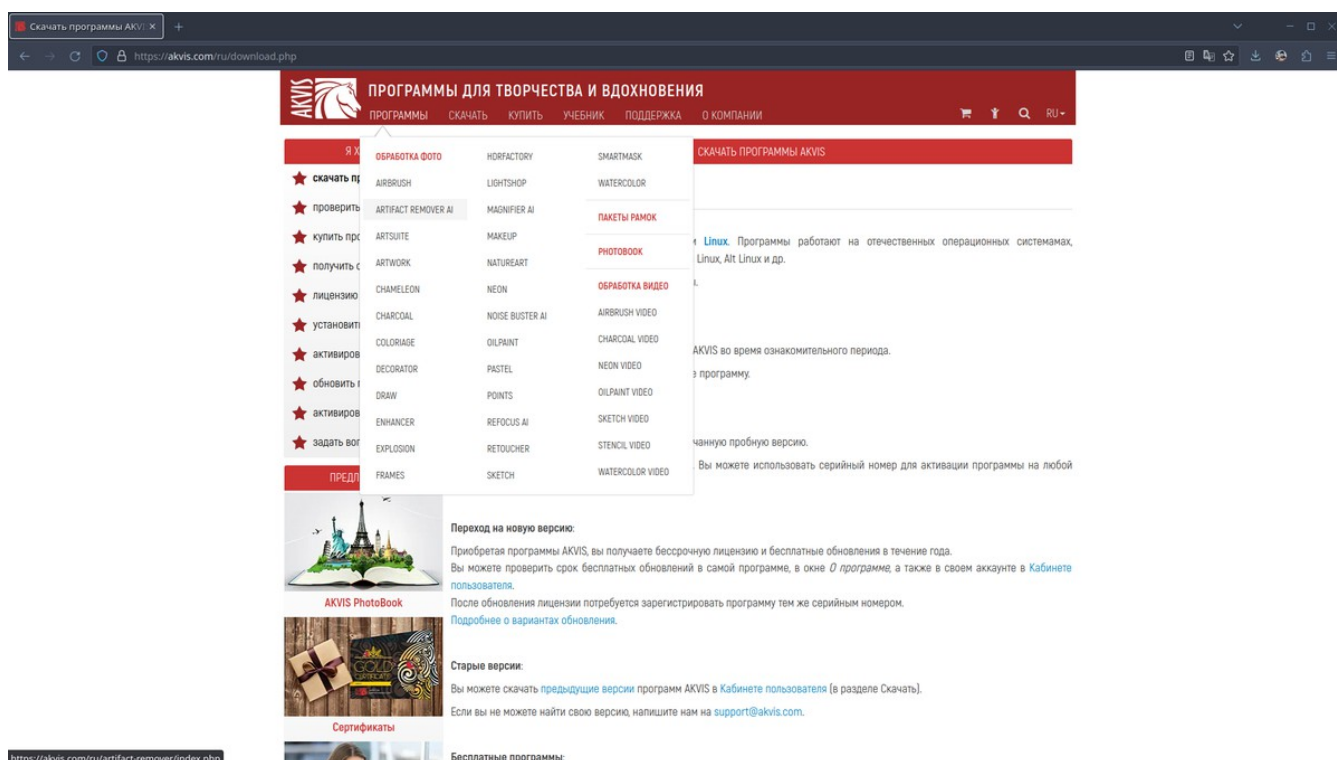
Скачать программы AKVIS ×
https://akvis.com/ru/download.php

AKVIS
ПРОГРАММЫ ДЛЯ ТВОРЧЕСТВА И ВДОХНОВЕНИЯ
ПРОГРАММЫ СКАЧАТЬ КУПИТЬ УЧЕБНИК ПОДДЕРЖКА О КОМПАНИИ
RU

Я Х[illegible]
скачать пр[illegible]
проверить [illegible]
купить про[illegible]
получить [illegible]
лицензию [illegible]
установить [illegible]
активиров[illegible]
обновить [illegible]
активиров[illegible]
задать воп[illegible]

ПРЕДЛ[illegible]

ОБРАБОТКА ФОТО
AIRBRUSH
ARTIFACT REMOVER AI
ARTSUITE
ARTWORK
CHAMELEON
CHARCOAL
COLORIAGE
DECORATOR
DRAW
ENHANCER
EXPLOSION
FRAMES

HDRFACTORY
LIGHTSHOP
MAGNIFIER AI
MAKEUP
NATUREART
NEON
NOISE BUSTER AI
OILPAINT
PASTEL
POINTS
REFOCUS AI
RETOUCHER
SKETCH

SMARTMASK
WATERCOLOR
ПАКЕТЫ РАМОК
PHOTOBOOK
ОБРАБОТКА ВИДЕО
AIRBRUSH VIDEO
CHARCOAL VIDEO
NEON VIDEO
OILPAINT VIDEO
SKETCH VIDEO
STENCIL VIDEO
WATERCOLOR VIDEO

СКАЧАТЬ ПРОГРАММЫ AKVIS

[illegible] Linux. Программы работают на отечественных операционных системах, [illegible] Linux, Alt Linux и др.

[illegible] AKVIS во время ознакомительного периода.
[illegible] программу.

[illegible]ачанную пробную версию.
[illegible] Вы можете использовать серийный номер для активации программы на любой

AKVIS PhotoBook

Переход на новую версию:
Приобретая программы AKVIS, вы получаете бессрочную лицензию и бесплатные обновления в течение года.
Вы можете проверить срок бесплатных обновлений в самой программе, в окне О программе, а также в своем аккаунте в Кабинете пользователя.
После обновления лицензии потребуется зарегистрировать программу тем же серийным номером.
Подробнее о вариантах обновления.

Сертификаты

Старые версии:
Вы можете скачать предыдущие версии программ AKVIS в Кабинете пользователя (в разделе Скачать).
Если вы не можете найти свою версию, напишите нам на support@akvis.com.

Бесплатные программы:

https://akvis.com/ru/artifact-remover/index.php